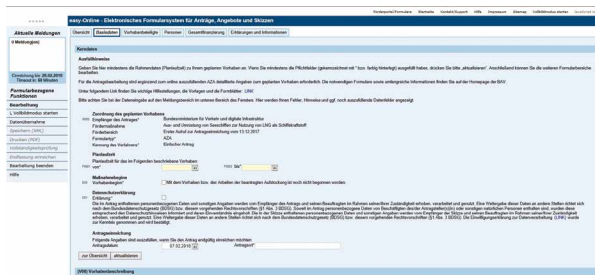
Vordruckportal/Formulare Startseite Kontakt/Support Hilfe Impressum Sitemap Vollbildmodus starten Barrierefreie Version

easy-Online - Elektronisches Formularsystem für Anträge, Angebote und Skizzen

Aktuelle Meldungen
0 Meldung(en)

Übersicht | Basisdaten | Vorhabenbeteiligte | Personen | Gesamtfinanzierung | Erklärungen und Informationen

Kerndaten

Ausfüllhinweise

Geben Sie hier mindestens die Rahmendaten (Planlaufzeit) zu Ihrem geplanten Vorhaben an. Wenn Sie mindestens die Pflichtfelder (gekennzeichnet mit * bzw. farbig hinterlegt) ausgefüllt haben, drücken Sie bitte „aktualisieren". Anschließend können Sie die weiteren Formularbereiche bearbeiten.

Für die Antragsbearbeitung wird ergänzend zum online auszufüllenden AZA detaillierte Angaben zum geplanten Vorhaben erforderlich. Die notwendigen Formulare sowie umfangreiche Informationen finden Sie auf der Homepage des BMVI

Unter folgendem Link finden Sie wichtige Hilfestellungen, die Vorlagen und die Formblätter: LINK

Bitte achten Sie bei der Dateneingabe auf den Meldungsbereich im unteren Bereich des Fensters. Hier werden Ihnen Fehler, Hinweise und ggf. noch auszufüllende Datenfelder angezeigt.

Zuordnung des geplanten Vorhabens
Empfänger des Antrages*: Bundesministerium für Verkehr und digitale Infrastruktur
Fördermaßnahme: Aus- und Umrüstung von Seeschiffen zur Nutzung von LNG als Schiffskraftstoff
Förderbereich: Erster Aufruf zur Antragseinreichung vom 13.12.2017
Formulartyp*: AZA
Kennung des Vorhabens*: Einfacher Antrag

Planlaufzeit
Planlaufzeit für das im Folgenden beschriebene Vorhaben:
vom*: bis*:

Maßnahmenbeginne
Vorhabenbeginn*: Mit dem Vorhaben bzw. den Arbeiten der beantragten Aufstockung ist noch nicht begonnen worden

Datenschutzerklärung
Erklärung*:
Die im Antrag enthaltenen personenbezogenen Daten und sonstigen Angaben werden vom Empfänger des Antrags und seinen Beauftragten im Rahmen seiner/ihrer Zuständigkeit erhoben, verarbeitet und genutzt. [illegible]

Antragseinreichung
Folgende Angaben sind auszufüllen, wenn Sie den Antrag endgültig einreichen möchten:
Antragsdatum: 07.02.2018 Antragsort*:

zur Übersicht | aktualisieren

Einreichung bis: 28.02.2018
Timeout in: 60 Minuten

Formularbezogene Funktionen
Bearbeitung
Vollbildmodus starten
Datenübernahme
Speichern (XML)
Drucken (PDF)
Vollständigkeitsprüfung
Einreichung abschließen
Bearbeitung beenden
Hilfe

[VIII] Vorhabenbeschreibung